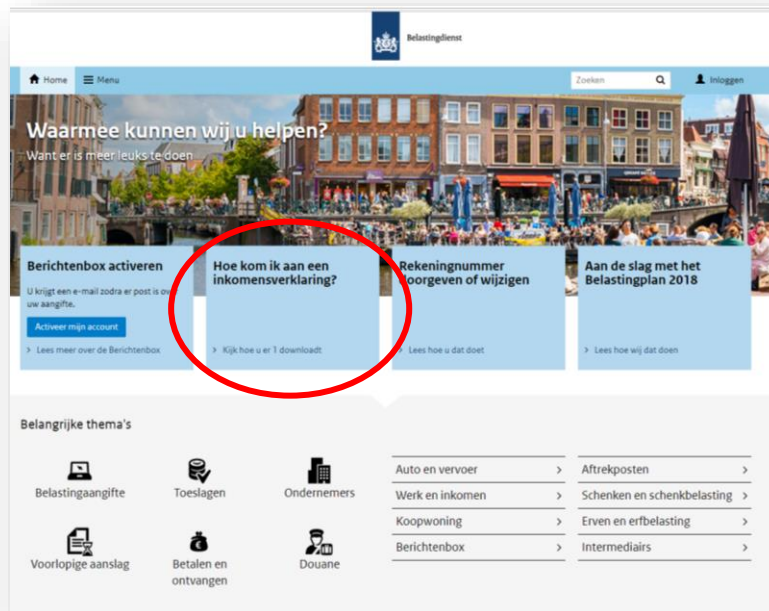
Belastingdienst

Home Menu Zoeken Inloggen

Waarmee kunnen wij u helpen?

Want er is meer leuks te doen

Berichtenbox activeren

U krijgt een e-mail zodra er post is over uw aangifte.

Activeer mijn account

> Lees meer over de Berichtenbox

Hoe kom ik aan een inkomensverklaring?

> Kijk hoe u er 1 downloadt

Rekeningnummer doorgeven of wijzigen

> Lees hoe u dat doet

Aan de slag met het Belastingplan 2018

> Lees hoe wij dat doen

Belangrijke thema's

Belastingaangifte

Toeslagen

Ondernemers

Voorlopige aanslag

Betalen en ontvangen

Douane

Auto en vervoer >

Werk en inkomen >

Koopwoning >

Berichtenbox >

Aftrekposten >

Schenken en schenkbelasting >

Erven en erfbelasting >

Intermediairs >